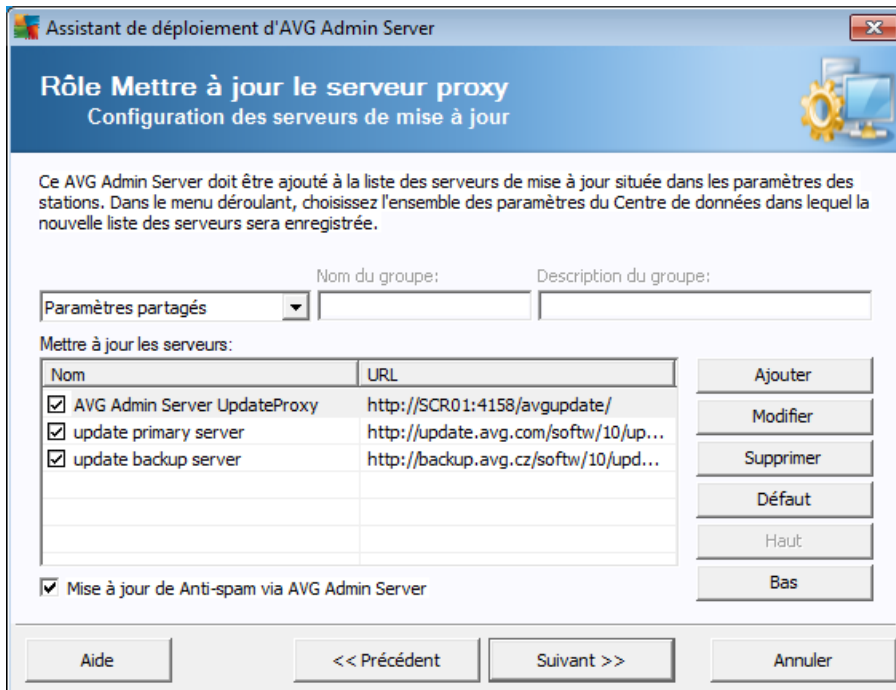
Assistant de déploiement d'AVG Admin Server

Rôle Mettre à jour le serveur proxy
Configuration des serveurs de mise à jour

Ce AVG Admin Server doit être ajouté à la liste des serveurs de mise à jour située dans les paramètres des stations. Dans le menu déroulant, choisissez l'ensemble des paramètres du Centre de données dans lequel la nouvelle liste des serveurs sera enregistrée.

Nom du groupe:
Description du groupe:
Paramètres partagés

Mettre à jour les serveurs:

| Nom | URL |
|---|---|
| ☑ AVG Admin Server UpdateProxy | http://SCR01:4158/avgupdate/ |
| ☑ update primary server | http://update.avg.com/softw/10/up... |
| ☑ update backup server | http://backup.avg.cz/softw/10/upd... |

Ajouter
Modifier
Supprimer
Défaut
Haut
Bas

☑ Mise à jour de Anti-spam via AVG Admin Server

Aide
<< Précédent
Suivant >>
Annuler